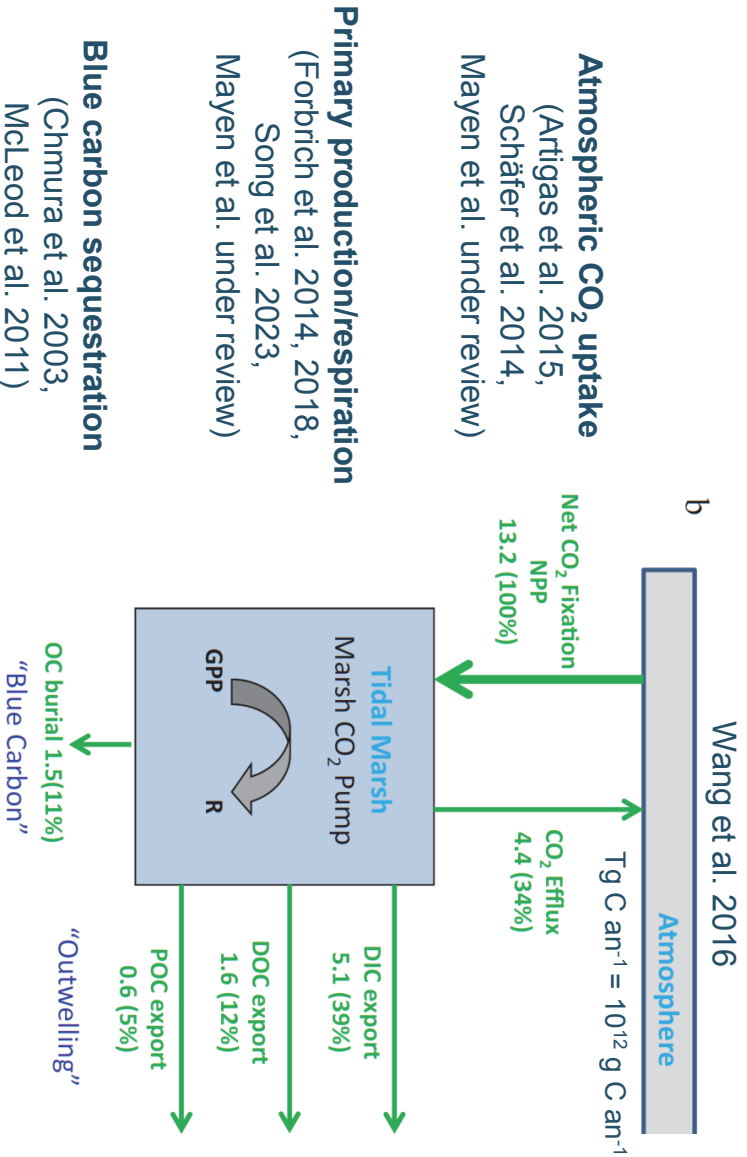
Atmospheric $CO_2$ uptake
(Artigas et al. 2015,
Schäfer et al. 2014,
Mayen et al. under review)

Primary production/respiration
(Forbrich et al. 2014, 2018,
Song et al. 2023,
Mayen et al. under review)

Blue carbon sequestration
(Chmura et al. 2003,
McLeod et al. 2011)

b

Wang et al. 2016

Tg C an$^{-1}$ = $10^{12}$ g C an$^{-1}$

Atmosphere

Net $CO_2$ Fixation
NPP
13.2 (100%)

$CO_2$ Efflux
4.4 (34%)

Tidal Marsh
Marsh $CO_2$ Pump

GPP

R

OC burial 1.5(11%)
"Blue Carbon"

DIC export
5.1 (39%)

DOC export
1.6 (12%)

POC export
0.6 (5%)

"Outwelling"